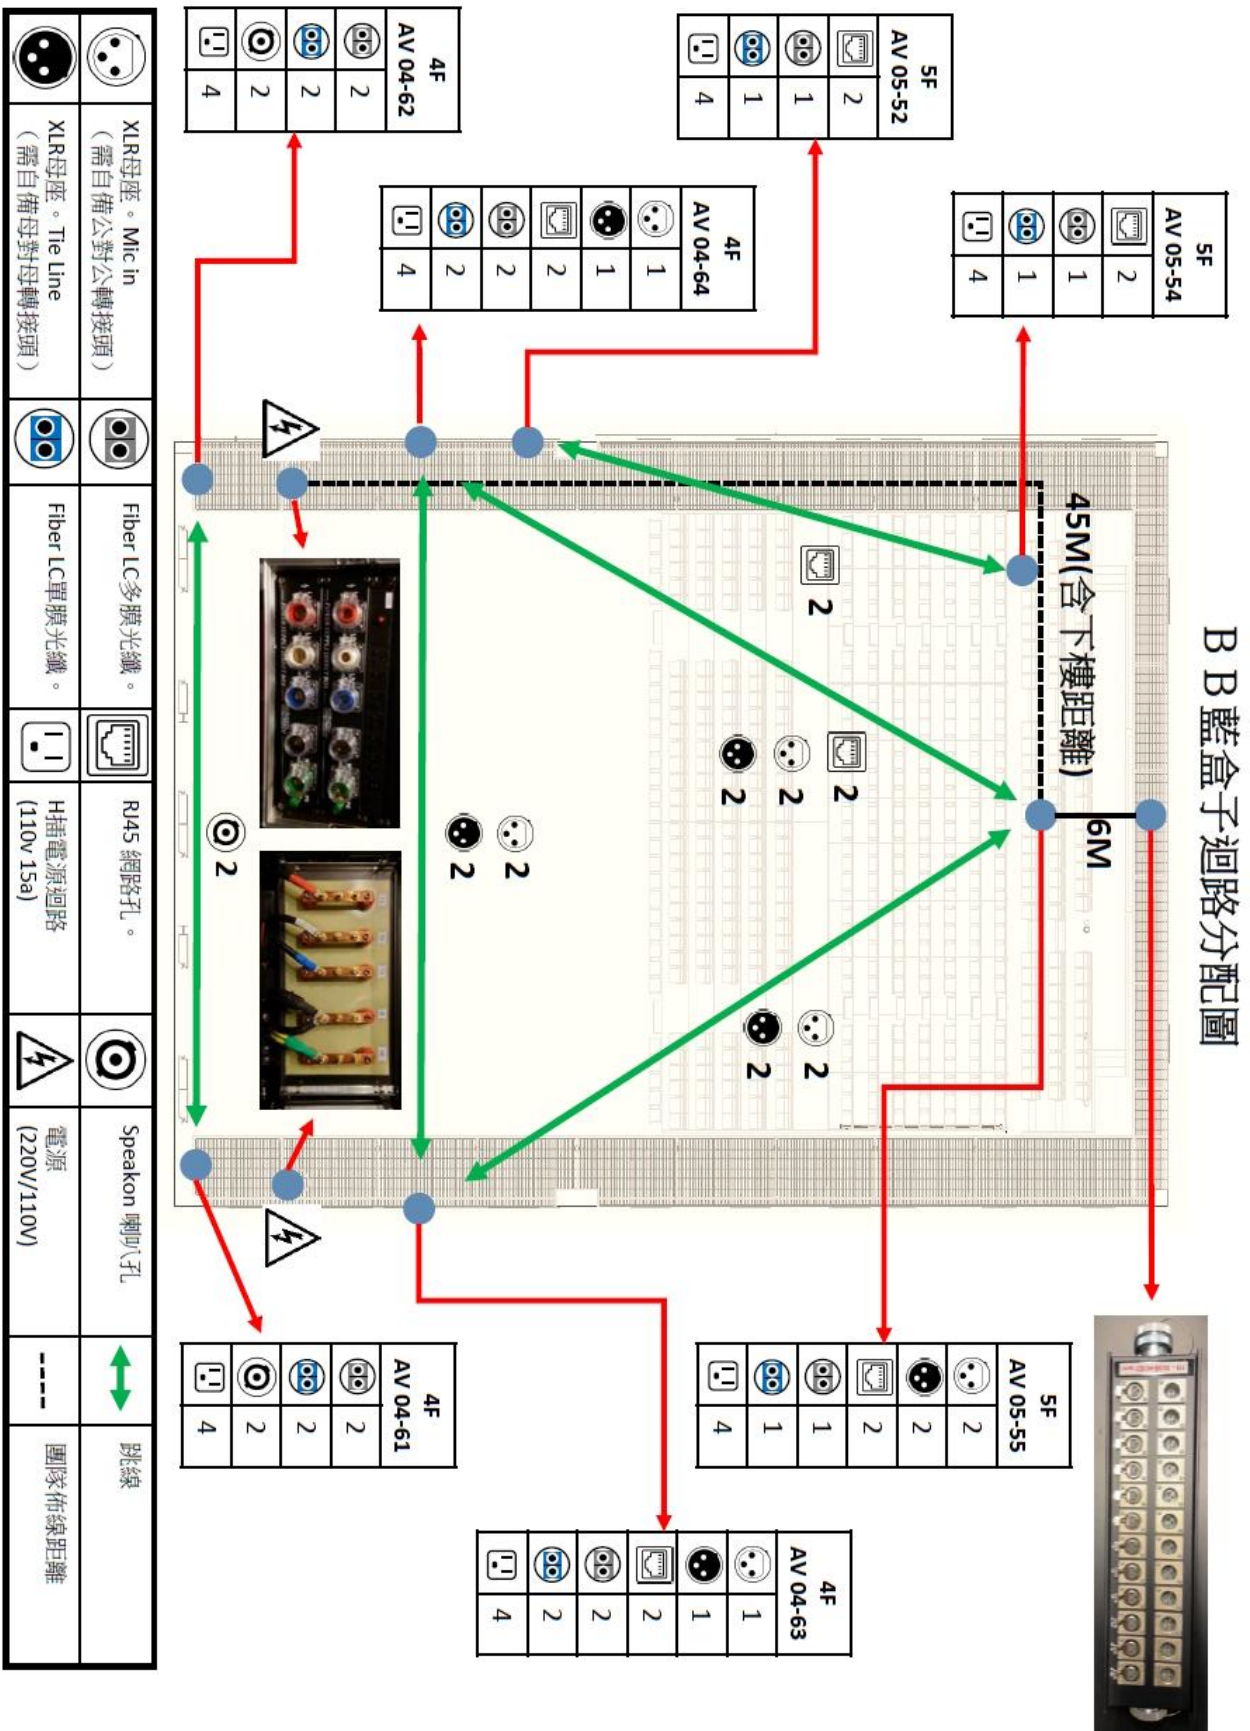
B B藍盒子迴路分配圖

45M(含下樓距離)

6M

5F
AV 05-52
2
1
1
4

5F
AV 05-54
2
1
1
4

4F
AV 04-62
2
2
2
4

4F
AV 04-64
1
1
2
2
2
4

2

2
2
2

2
2

2
2

2

4F
AV 04-61
2
2
2
4

5F
AV 05-55
2
2
2
1
1
4

4F
AV 04-63
1
1
2
2
2
4

XLR母座。Mic in
（需自備公對公轉接頭）

XLR母座。Tie Line
（需自備母對母轉接頭）

Fiber LC多膜光纖。

Fiber LC單膜光纖。

RJ45 網路孔。

H插電源迴路
(110v 15a)

Speakon 喇叭孔

電源
(220V/110V)

跳線

團隊佈線距離